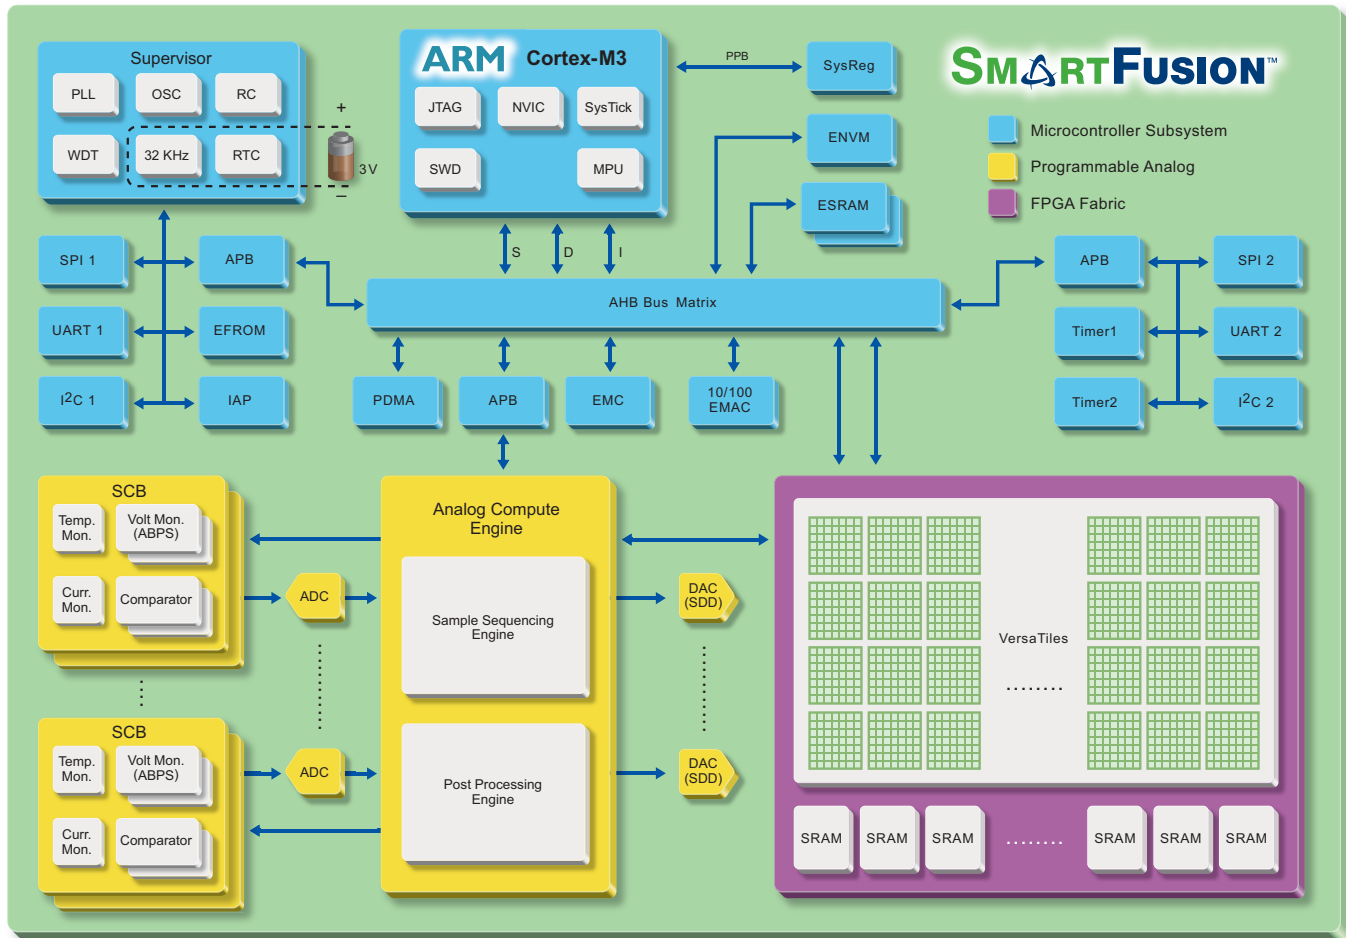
Supervisor

PLL
OSC
RC
WDT
32 KHz
RTC
+
3V
–

ARM Cortex-M3

JTAG
NVIC
SysTick
SWD
MPU

PPB
SysReg
ENVM
ESRAM

SMARTFUSION™

Microcontroller Subsystem
Programmable Analog
FPGA Fabric

S
D
I

SPI 1
APB
UART 1
EFROM
I$^2$C 1
IAP

AHB Bus Matrix

APB
SPI 2
Timer1
UART 2
Timer2
I$^2$C 2

PDMA
APB
EMC
10/100 EMAC

SCB
Temp. Mon.
Volt Mon. (ABPS)
Curr. Mon.
Comparator

ADC

Analog Compute Engine

Sample Sequencing Engine

DAC (SDD)

VersaTiles
........

SCB
Temp. Mon.
Volt Mon. (ABPS)
Curr. Mon.
Comparator

ADC

Post Processing Engine

DAC (SDD)

SRAM
SRAM
SRAM
........
SRAM
SRAM
SRAM